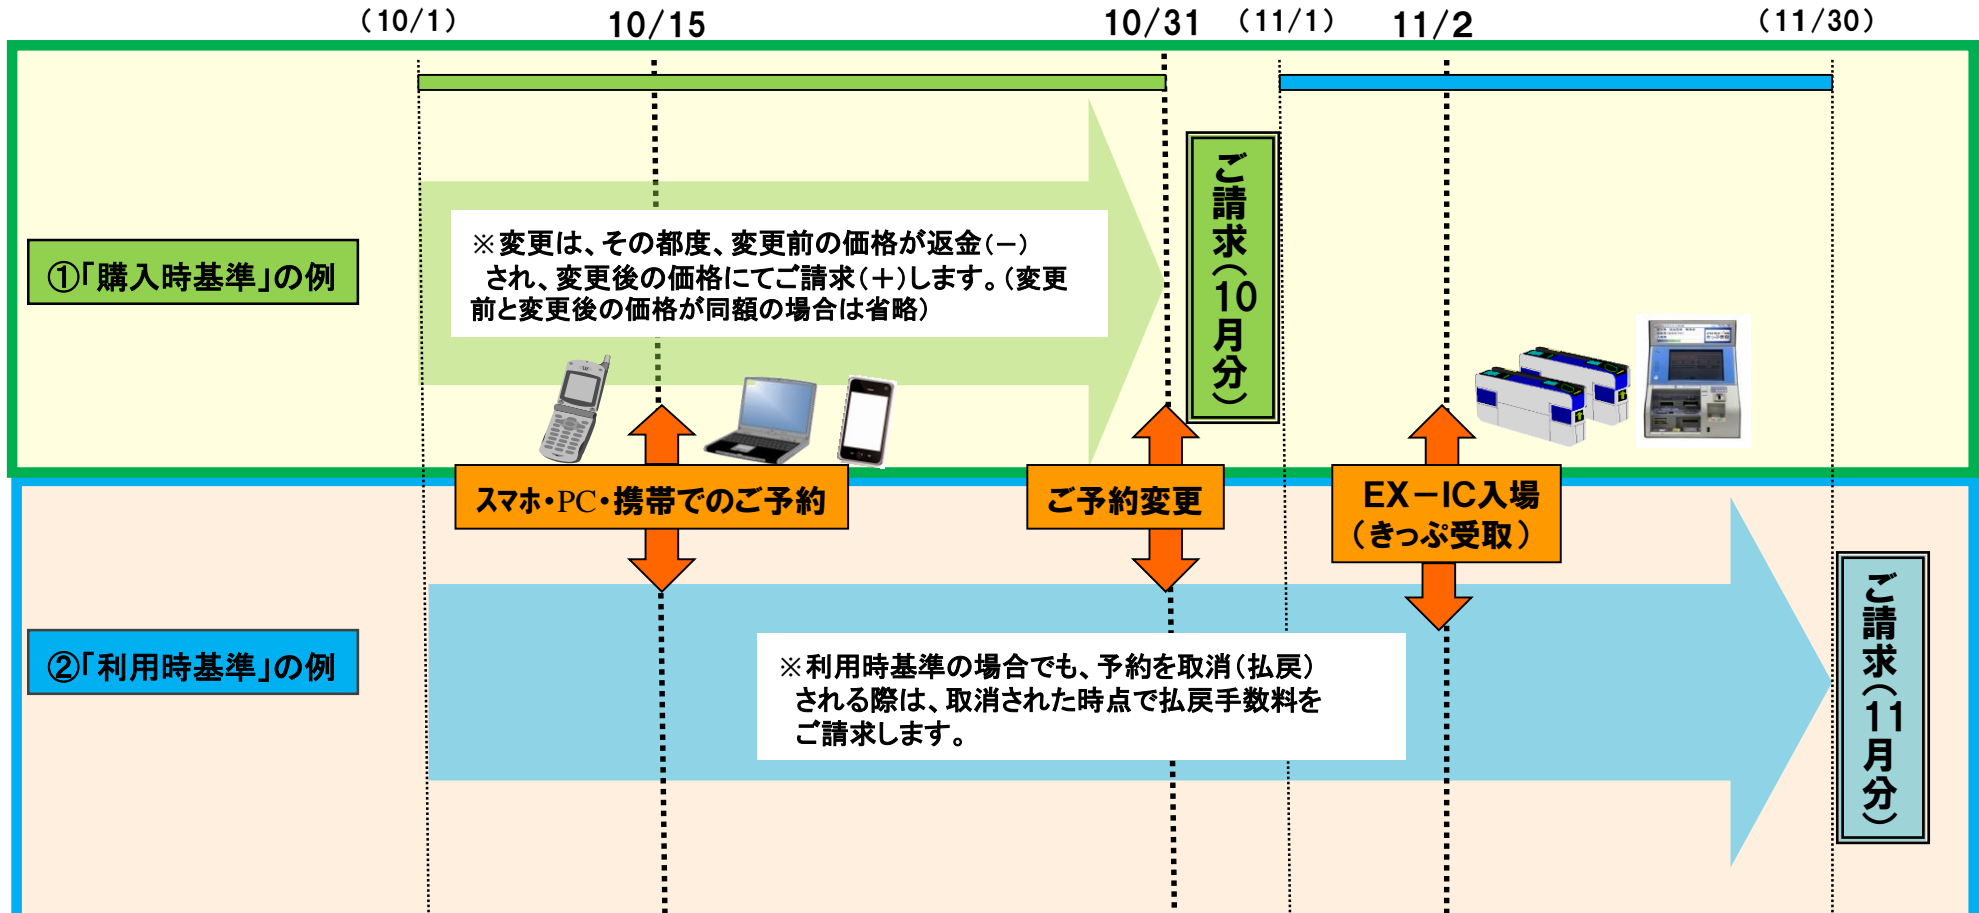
（10/1）　10/15　10/31　（11/1）　11/2　（11/30）

①「購入時基準」の例

※変更は、その都度、変更前の価格が返金（－）され、変更後の価格にてご請求（＋）します。（変更前と変更後の価格が同額の場合は省略）

ご請求（10月分）

スマホ・PC・携帯でのご予約

ご予約変更

EX－IC入場（きっぷ受取）

②「利用時基準」の例

※利用時基準の場合でも、予約を取消（払戻）される際は、取消された時点で払戻手数料をご請求します。

ご請求（11月分）